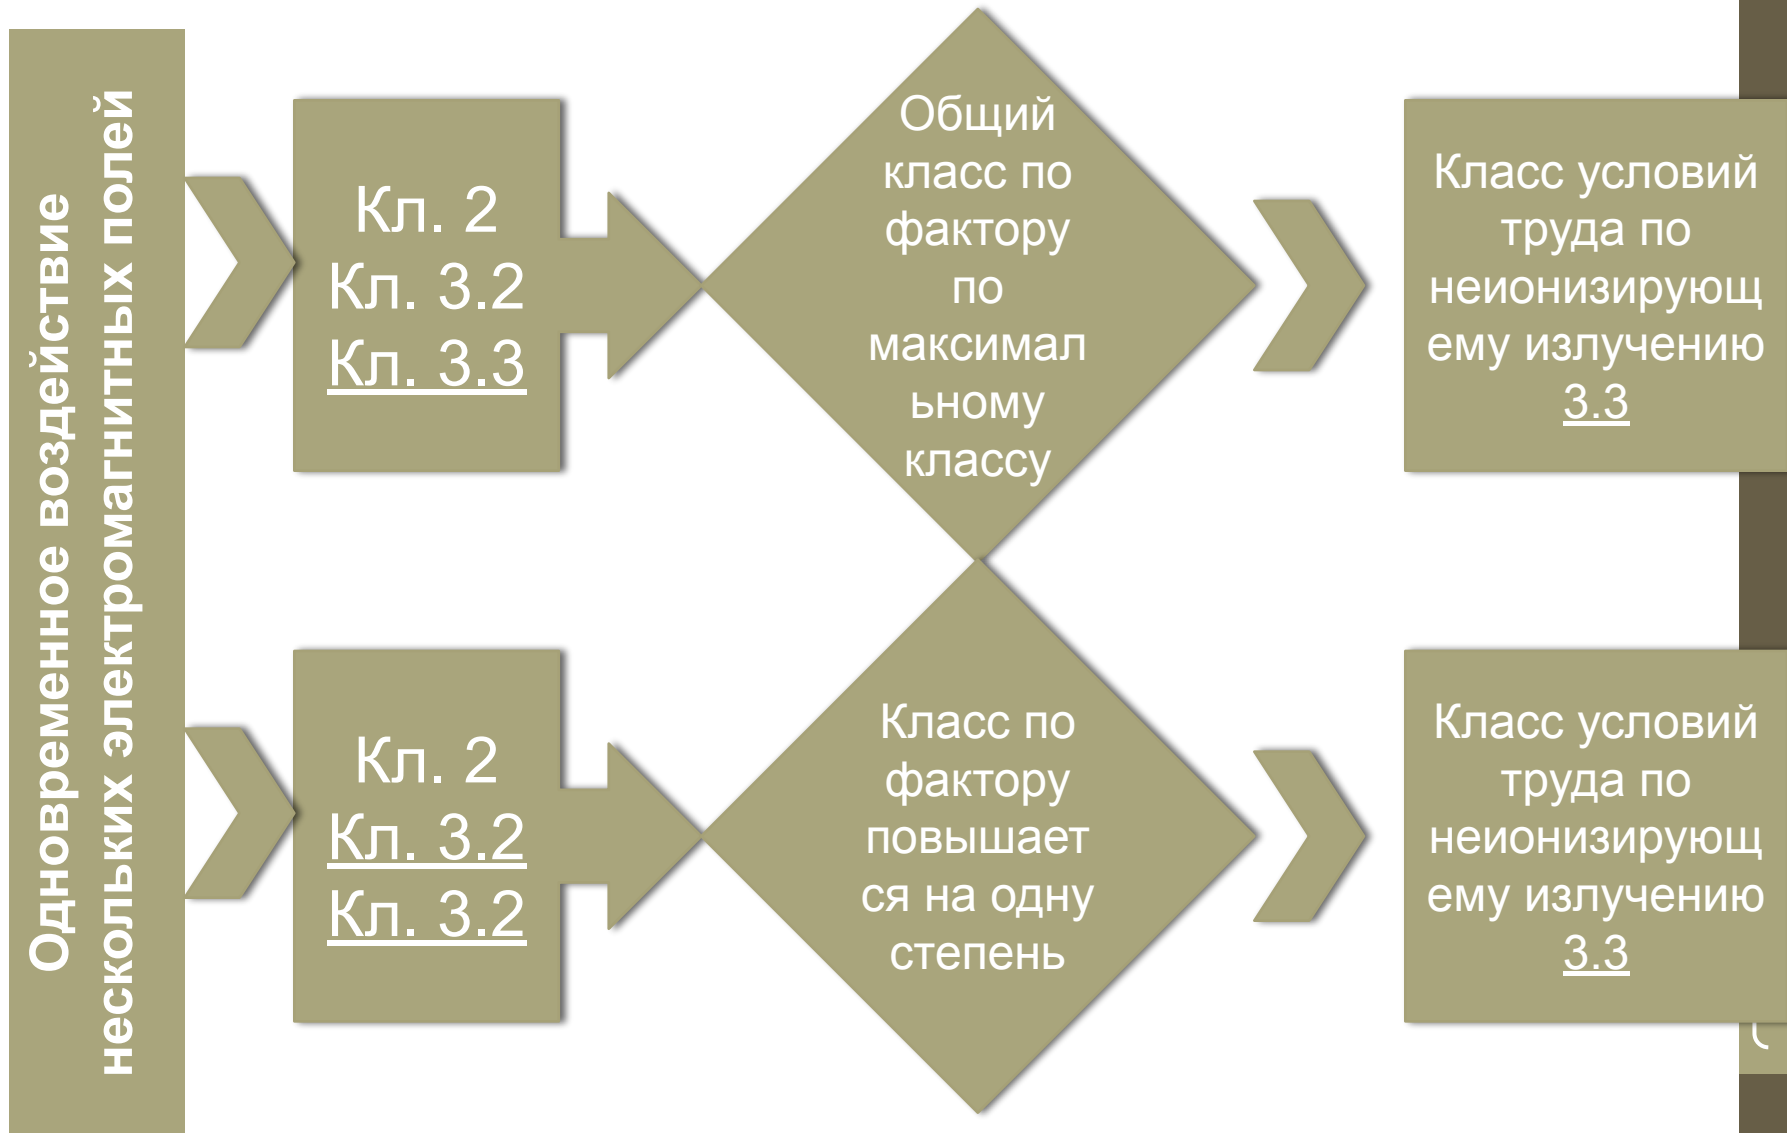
Одновременное воздействие нескольких электромагнитных полей

Кл. 2
Кл. 3.2
Кл. 3.3

Общий класс по фактору по максимальному классу

Класс условий труда по неионизирующему излучению 3.3

Кл. 2
Кл. 3.2
Кл. 3.2

Класс по фактору повышается на одну степень

Класс условий труда по неионизирующему излучению 3.3